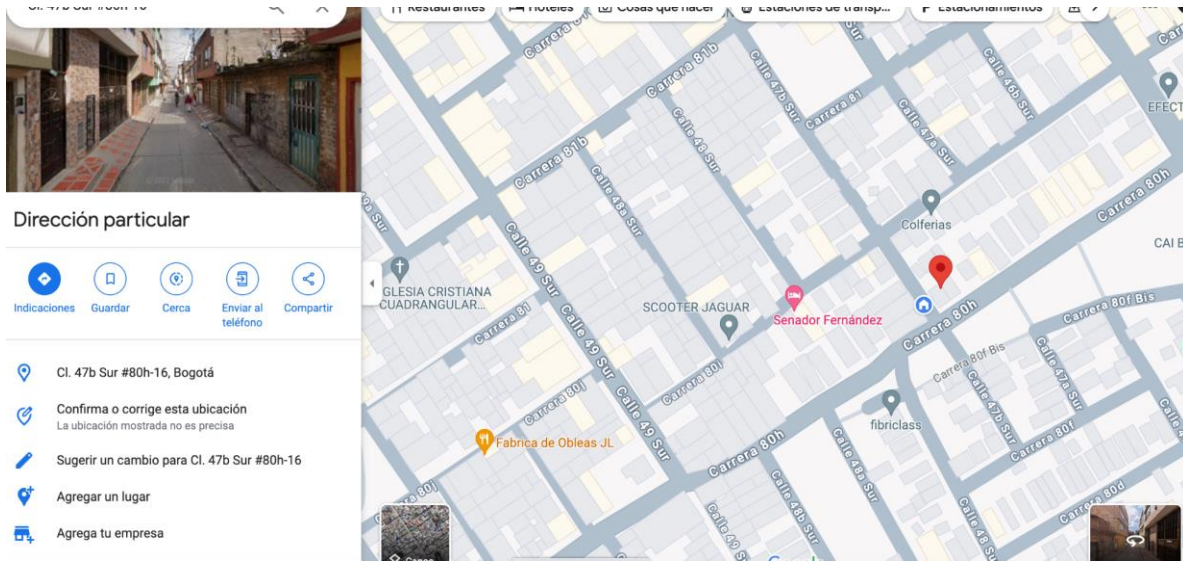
Cl. 47b Sur #80h-16

Restaurantes Hoteles Cosas que hacer Estaciones de transp... Estacionamientos

Dirección particular

Indicaciones Guardar Cerca Enviar al teléfono Compartir

Cl. 47b Sur #80h-16, Bogotá

Confirma o corrige esta ubicación
La ubicación mostrada no es precisa

Sugerir un cambio para Cl. 47b Sur #80h-16

Agregar un lugar

Agrega tu empresa

Carrera 81b
Carrera 81b
Calle 47b Sur
Carrera 81
Calle 46b Sur
Calle 47a Sur
Calle 48 Sur
Calle 48a Sur
Calle 49 Sur
Calle 49 Sur
Calle 49 Sur
Carrera 80h
Carrera 80h
Carrera 80h
Carrera 81
Carrera 80i
Carrera 80i
Carrera 80i
Carrera 80i
Carrera 80f Bis
Carrera 80f Bis
Carrera 80f
Carrera 80d
Calle 47b Sur
Calle 47a Sur
Calle 48a Sur
Calle 48b Sur
Colferias
CAI B
EFECT
IGLESIA CRISTIANA CUADRANGULAR...
SCOOTER JAGUAR
Senador Fernández
fibriclass
Fabrica de Obleas JL